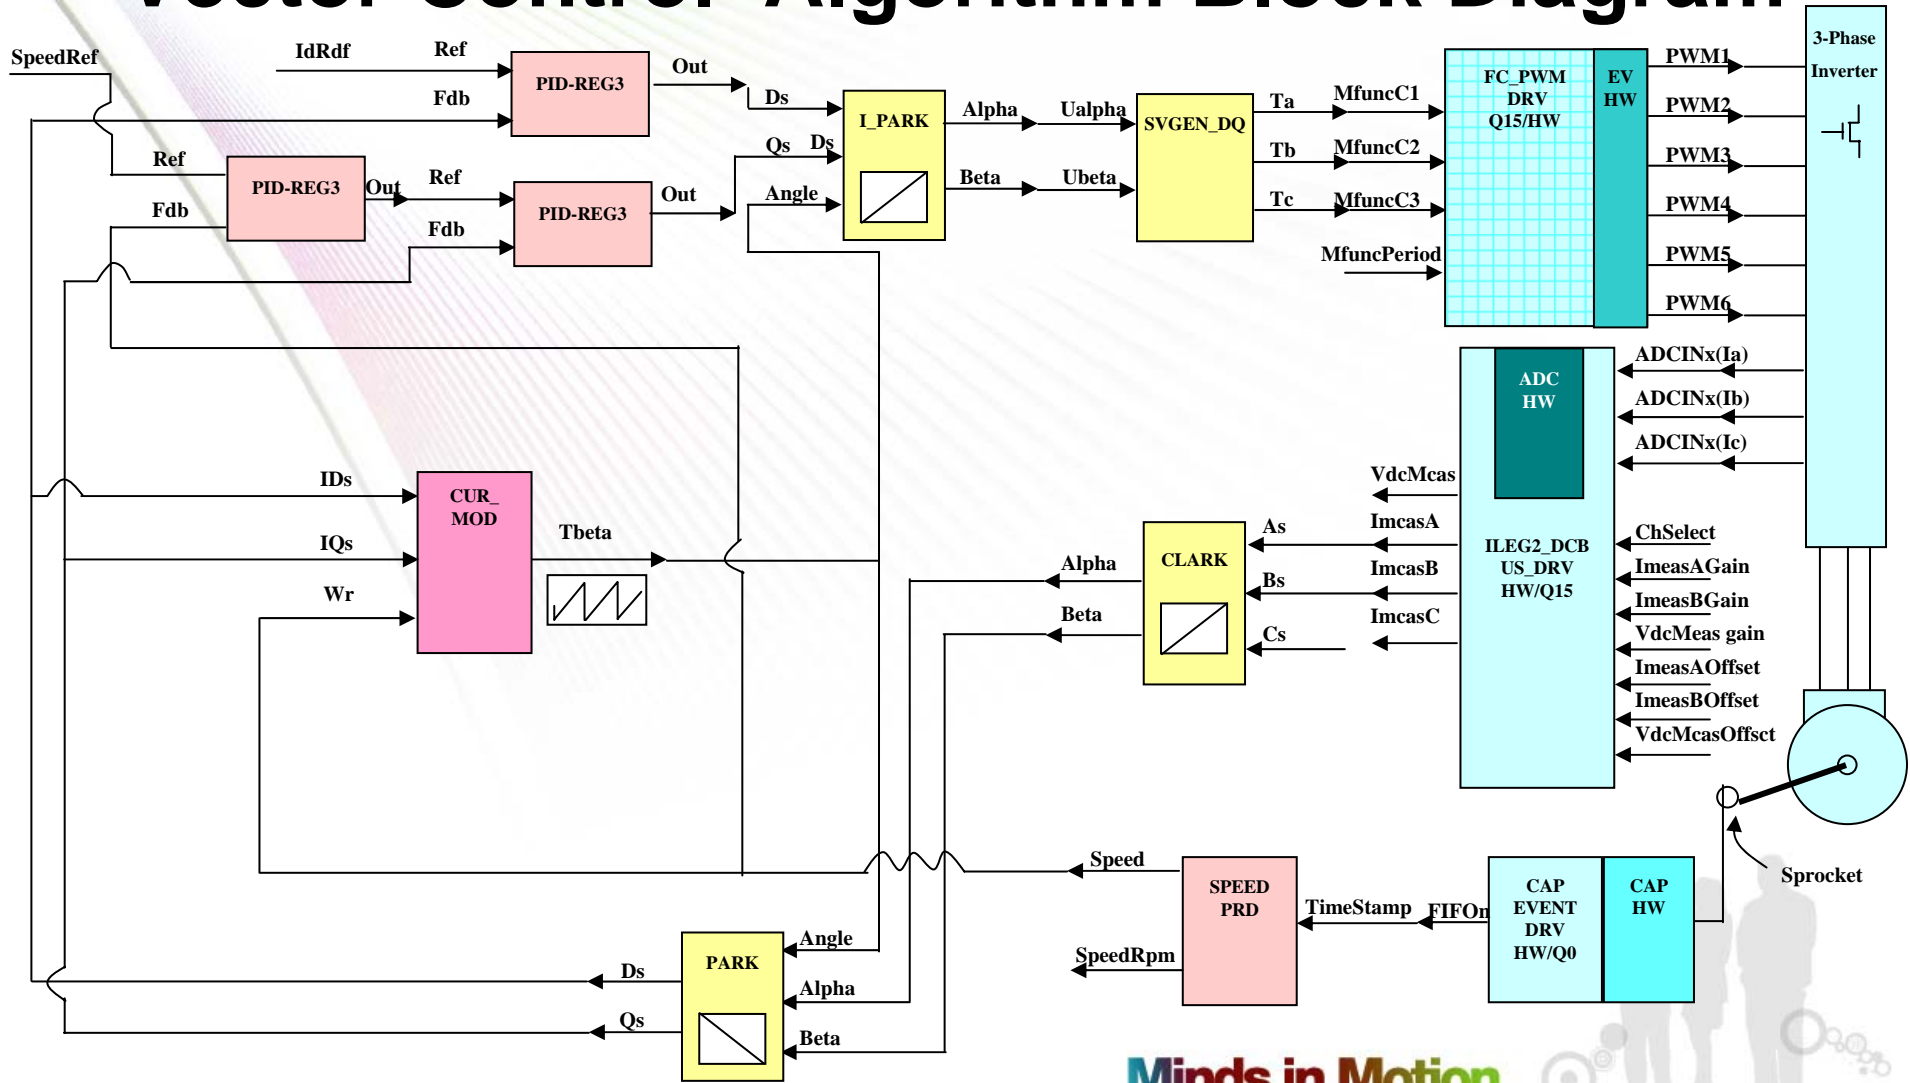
Vector Control Algorithm Block Diagram

SpeedRef
IdRdf
Ref
PID-REG3
Out
Fdb
Ds
Ref
PID-REG3
Out
Ref
Fdb
PID-REG3
Out
Fdb
Qs
Ds
Angle
I_PARK
Alpha
Ualpha
Beta
Ubeta
SVGEN_DQ
Ta
Tb
Tc
MfuncC1
MfuncC2
MfuncC3
MfuncPeriod
FC_PWM DRV Q15/HW
EV HW
PWM1
PWM2
PWM3
PWM4
PWM5
PWM6
3-Phase Inverter
ADC HW
ADCINx(Ia)
ADCINx(Ib)
ADCINx(Ic)
VdcMcas
ImcasA
ImcasB
ImcasC
ILEG2_DCBUS_DRV HW/Q15
ChSelect
ImeasAGain
ImeasBGain
VdcMeas gain
ImeasAOffset
ImeasBOffset
VdcMcasOffsct
IDs
IQs
Wr
CUR_ MOD
Tbeta
CLARK
As
Bs
Cs
Alpha
Beta
Speed
SPEED PRD
TimeStamp
FIFOn
SpeedRpm
CAP EVENT DRV HW/Q0
CAP HW
Sprocket
PARK
Angle
Alpha
Beta
Ds
Qs
Minds in Motion